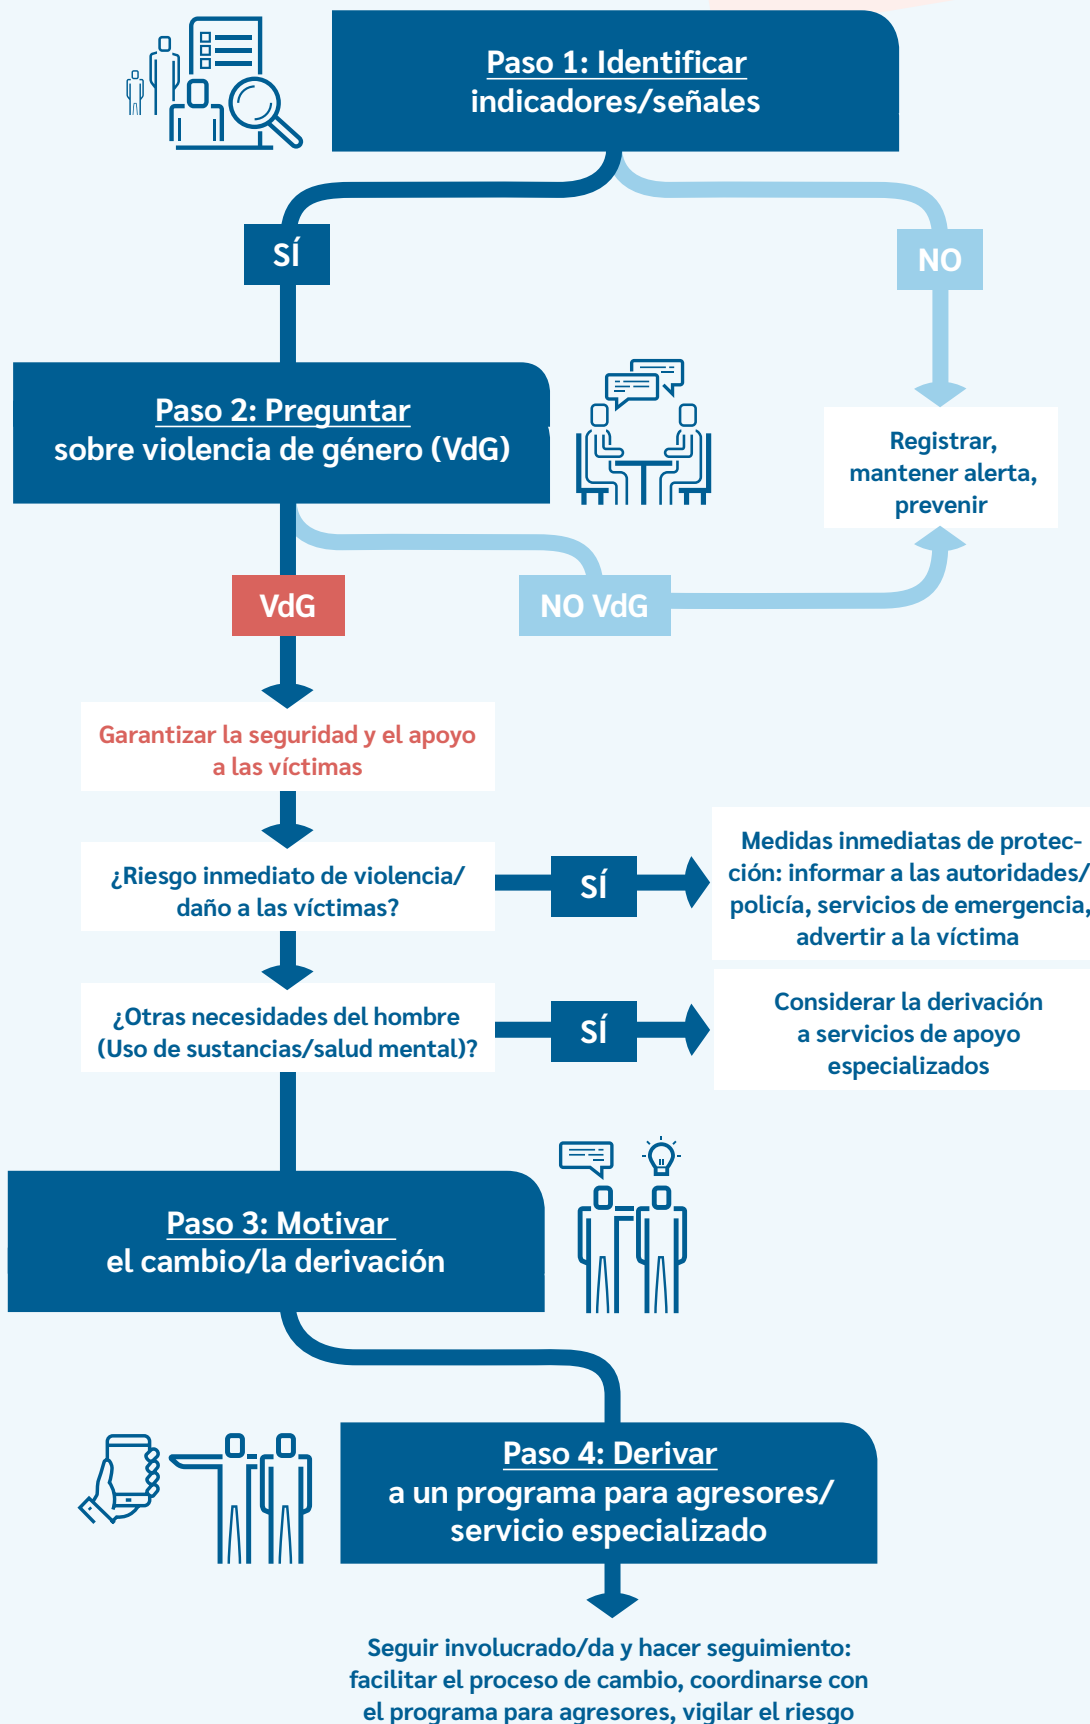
Paso 1: Identificar
indicadores/señales

SÍ

NO

Paso 2: Preguntar
sobre violencia de género (VdG)

Registrar, mantener alerta, prevenir

VdG

NO VdG

Garantizar la seguridad y el apoyo a las víctimas

¿Riesgo inmediato de violencia/ daño a las víctimas?

SÍ

Medidas inmediatas de protección: informar a las autoridades/ policía, servicios de emergencia, advertir a la víctima

¿Otras necesidades del hombre (Uso de sustancias/salud mental)?

SÍ

Considerar la derivación a servicios de apoyo especializados

Paso 3: Motivar
el cambio/la derivación

Paso 4: Derivar
a un programa para agresores/ servicio especializado

Seguir involucrado/da y hacer seguimiento: facilitar el proceso de cambio, coordinarse con el programa para agresores, vigilar el riesgo